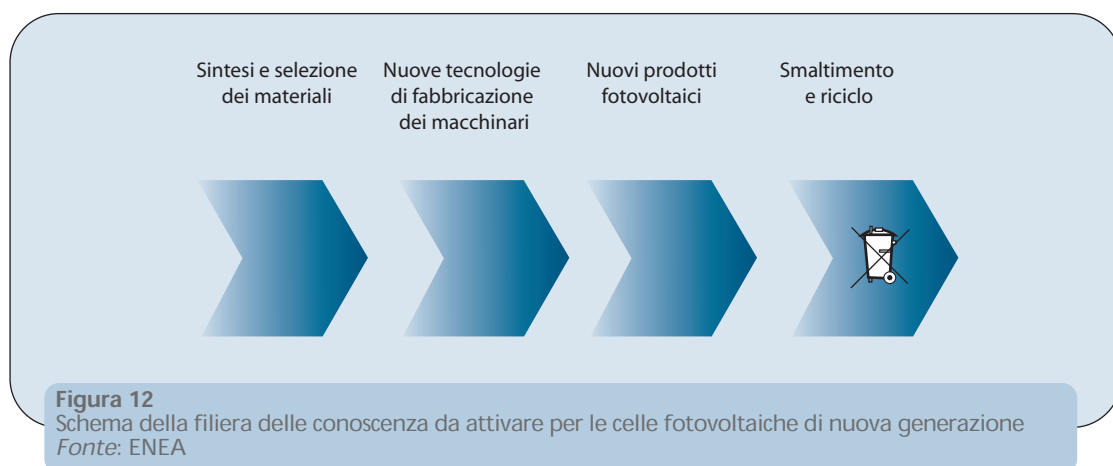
Sintesi e selezione dei materiali

Nuove tecnologie di fabbricazione dei macchinari

Nuovi prodotti fotovoltaici

Smaltimento e riciclo

**Figura 12**
Schema della filiera delle conoscenza da attivare per le celle fotovoltaiche di nuova generazione
*Fonte*: ENEA